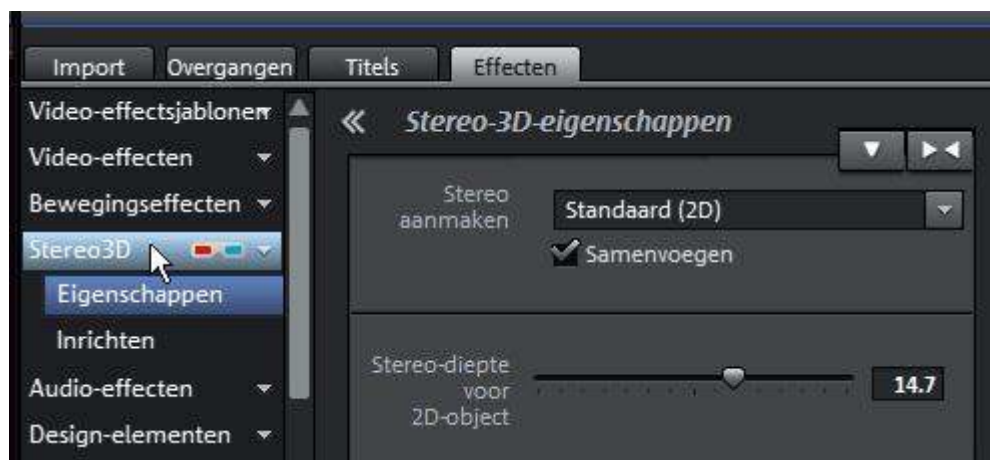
Import Overgangen Titels Effecten

Video-effectsjablonen
Video-effecten
Bewegingseffecten
Stereo3D
Eigenschappen
Inrichten
Audio-effecten
Design-elementen

« Stereo-3D-eigenschappen

Stereo aanmaken
Standaard (2D)
Samenvoegen

Stereo-diepte voor 2D-object
14.7